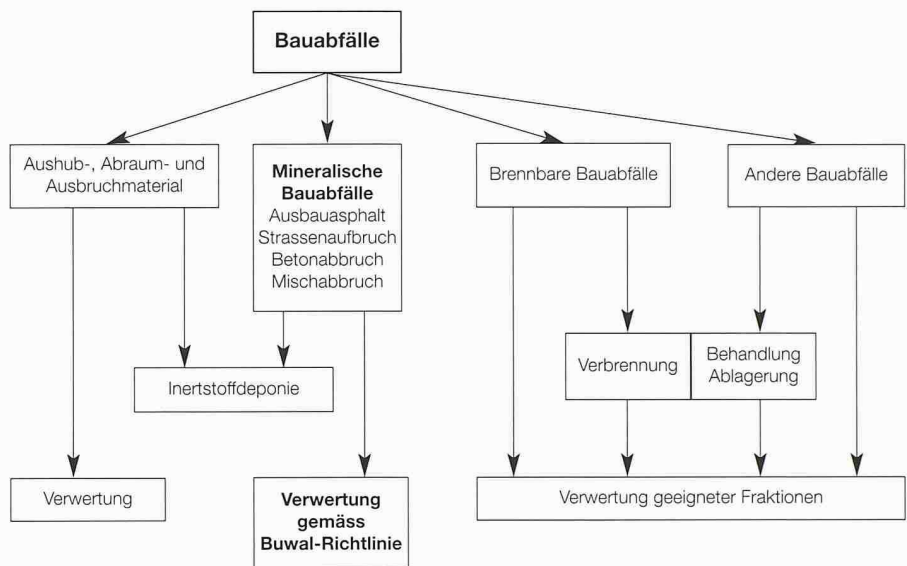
Bauabfälle

Aushub-, Abraum- und Ausbruchmaterial

Mineralische Bauabfälle
Ausbauasphalt
Strassenaufbruch
Betonabbruch
Mischabbruch

Brennbare Bauabfälle

Andere Bauabfälle

Inertstoffdeponie

Verbrennung

Behandlung
Ablagerung

Verwertung

Verwertung gemäss Buwal-Richtlinie

Verwertung geeigneter Fraktionen